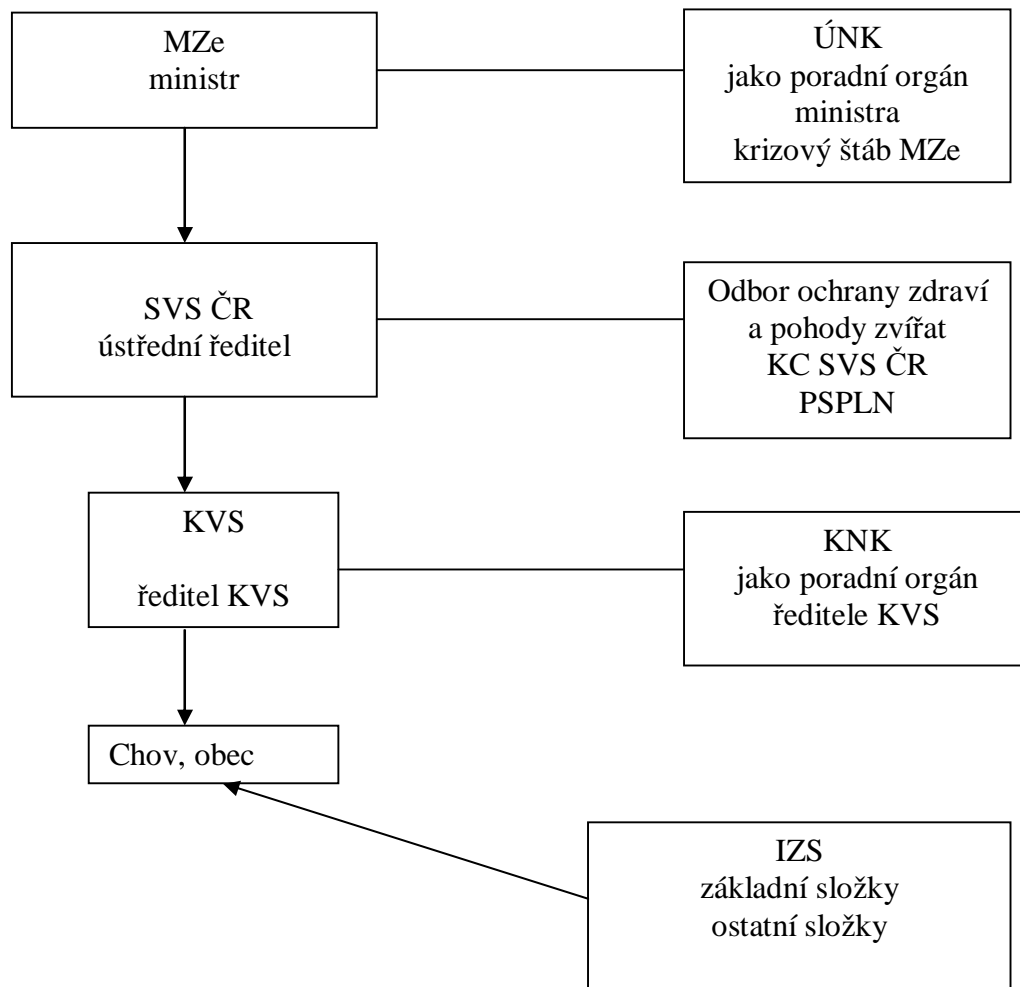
MZe
ministr

ÚNK
jako poradní orgán
ministra
krizový štáb MZe

SVS ČR
ústřední ředitel

Odbor ochrany zdraví
a pohody zvířat
KC SVS ČR
PSPLN

KVS

ředitel KVS

KNK
jako poradní orgán
ředitele KVS

Chov, obec

IZS
základní složky
ostatní složky